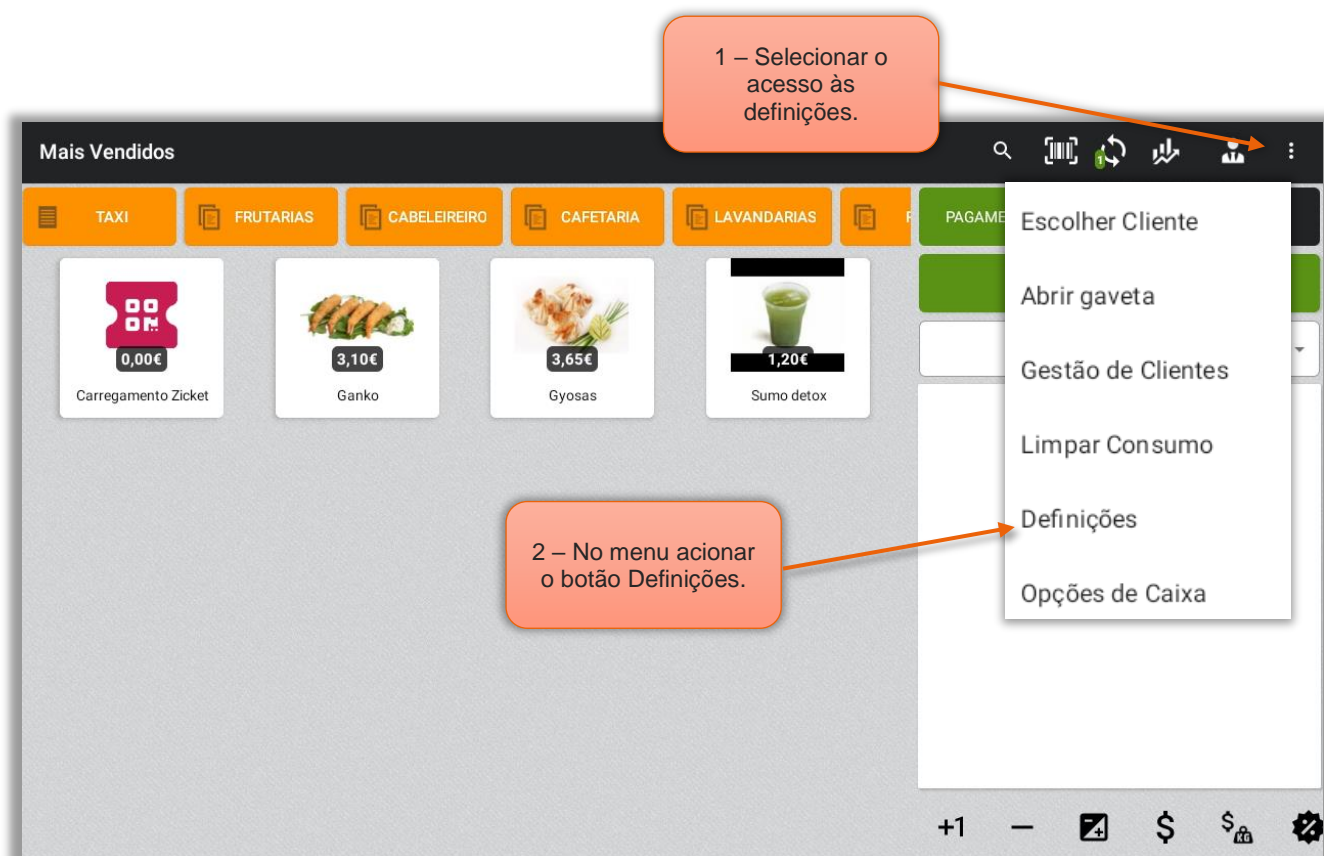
1 – Selecionar o acesso às definições.

Mais Vendidos

TAXI

FRUTARIAS

CABELEIREIRO

CAFETARIA

LAVANDARIAS

PAGAME

0,00€

Carregamento Zicket

3,10€

Ganko

3,65€

Gyosas

1,20€

Sumo detox

Escolher Cliente

Abrir gaveta

Gestão de Clientes

Limpar Consumo

Definições

Opções de Caixa

2 – No menu acionar o botão Definições.

+1

—

$